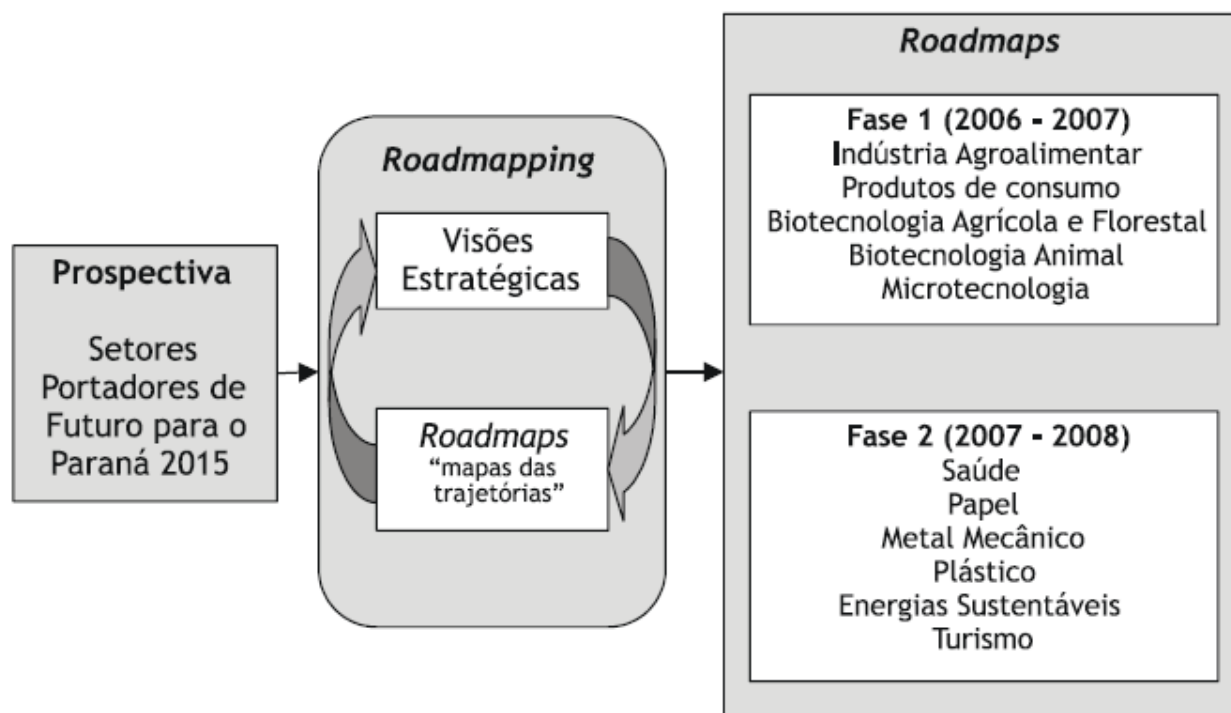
Prospectiva

Setores Portadores de Futuro para o Paraná 2015

Roadmapping

Visões Estratégicas

Roadmaps
"mapas das trajetórias"

Roadmaps

Fase 1 (2006 - 2007)
Indústria Agroalimentar
Produtos de consumo
Biotecnologia Agrícola e Florestal
Biotecnologia Animal
Microtecnologia

Fase 2 (2007 - 2008)
Saúde
Papel
Metal Mecânico
Plástico
Energias Sustentáveis
Turismo